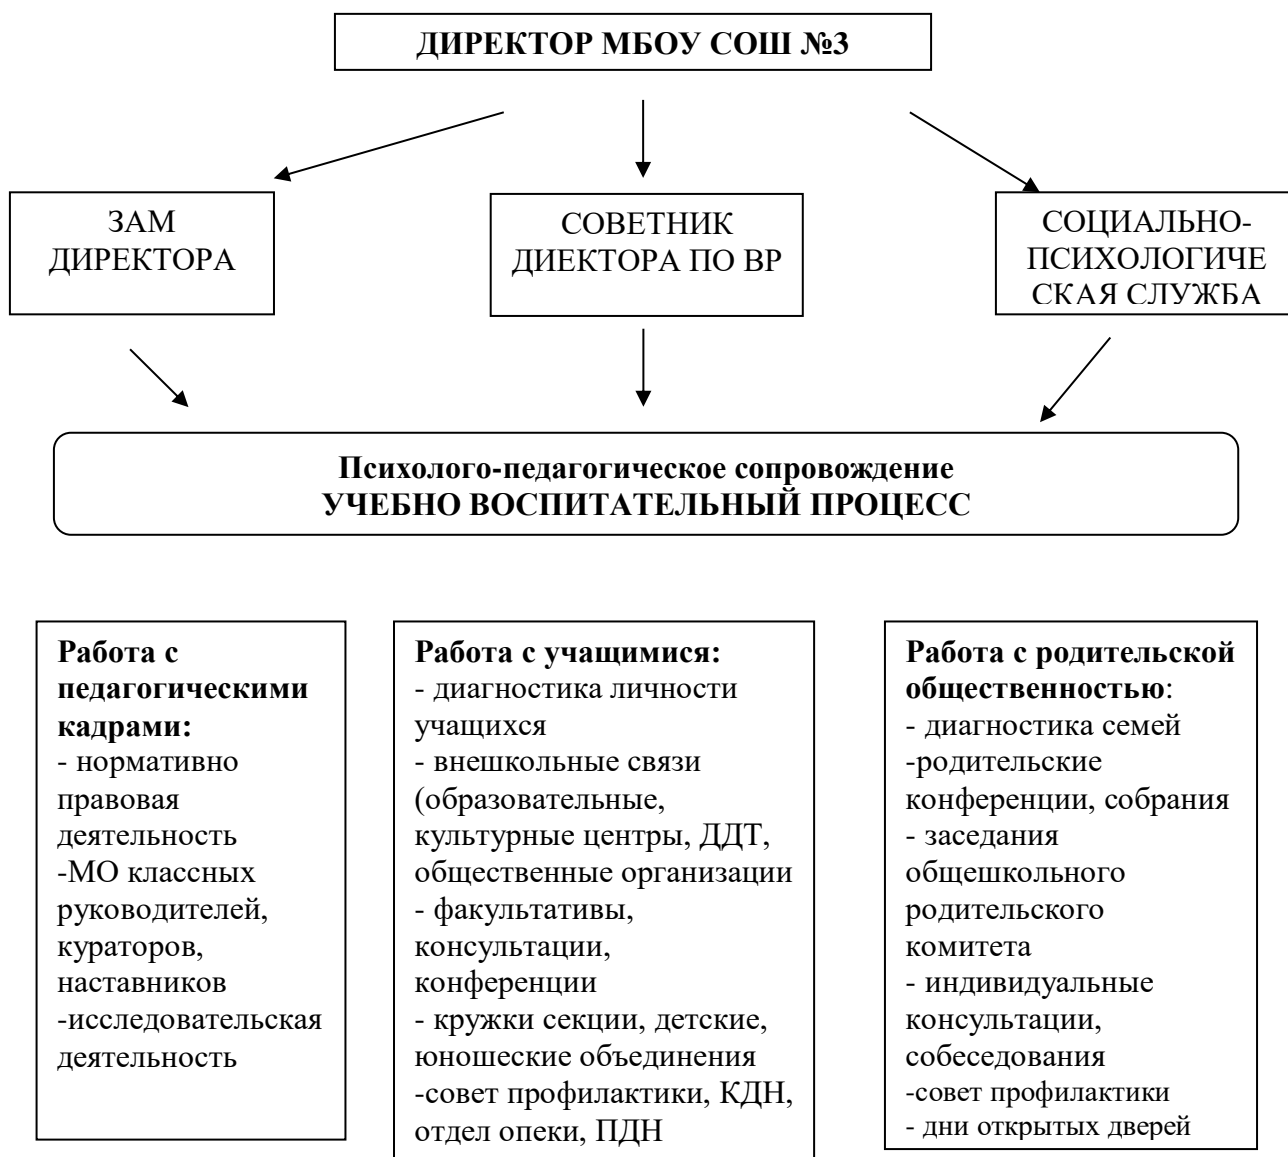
ДИРЕКТОР МБОУ СОШ №3

ЗАМ ДИРЕКТОРА

СОВЕТНИК ДИЕКТОРА ПО ВР

СОЦИАЛЬНО-ПСИХОЛОГИЧЕСКАЯ СЛУЖБА

Психолого-педагогическое сопровождение
УЧЕБНО ВОСПИТАТЕЛЬНЫЙ ПРОЦЕСС

Работа с педагогическими кадрами:
- нормативно правовая деятельность
-МО классных руководителей, кураторов, наставников
-исследовательская деятельность

Работа с учащимися:
- диагностика личности учащихся
- внешкольные связи (образовательные, культурные центры, ДДТ, общественные организации
- факультативы, консультации, конференции
- кружки секции, детские, юношеские объединения
-совет профилактики, КДН, отдел опеки, ПДН

Работа с родительской общественностью:
- диагностика семей
-родительские конференции, собрания
- заседания общешкольного родительского комитета
- индивидуальные консультации, собеседования
-совет профилактики
- дни открытых дверей